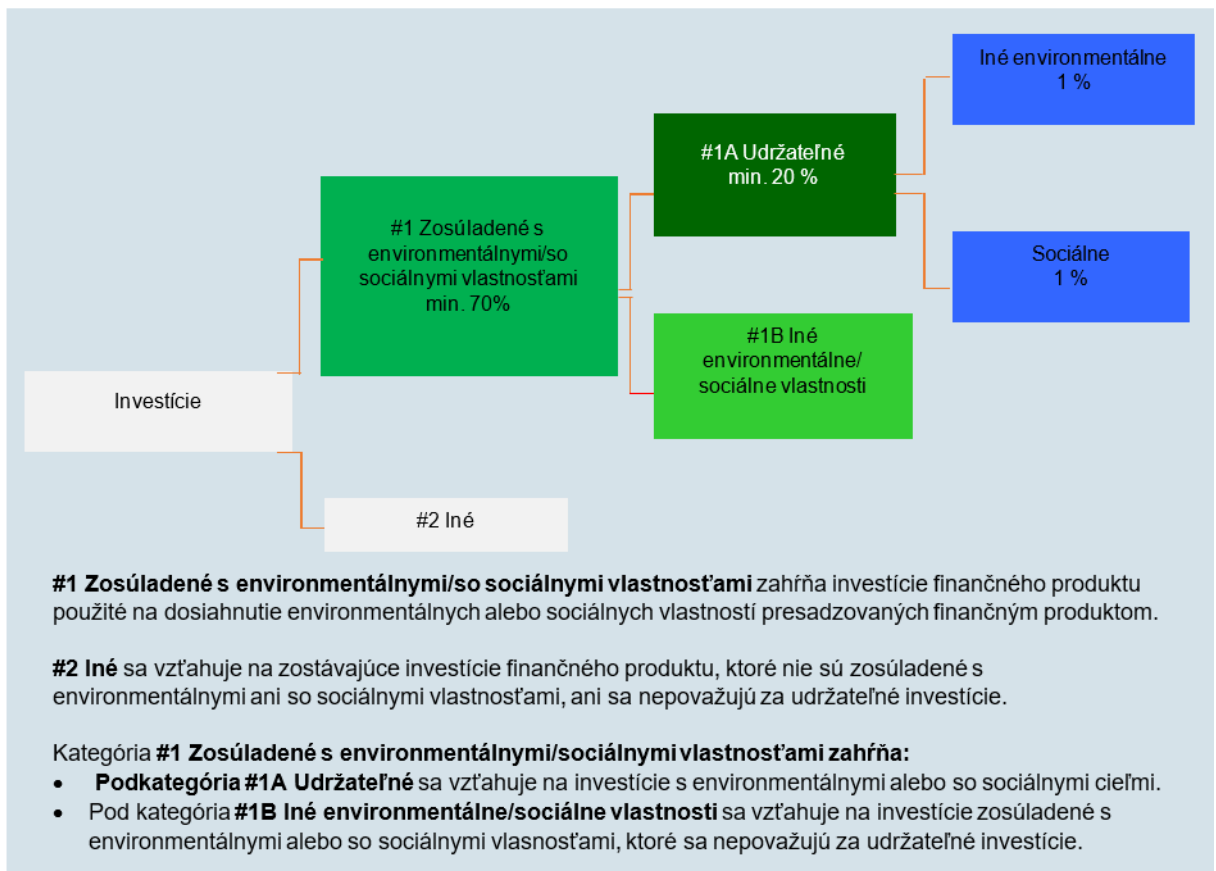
Iné environmentálne
1 %

#1A Udržateľné
min. 20 %

Sociálne
1 %

#1 Zosúladené s environmentálnymi/so sociálnymi vlastnosťami
min. 70%

#1B Iné environmentálne/ sociálne vlastnosti

Investície

#2 Iné

**#1 Zosúladené s environmentálnymi/so sociálnymi vlastnosťami** zahŕňa investície finančného produktu použité na dosiahnutie environmentálnych alebo sociálnych vlastností presadzovaných finančným produktom.

**#2 Iné** sa vzťahuje na zostávajúce investície finančného produktu, ktoré nie sú zosúladené s environmentálnymi ani so sociálnymi vlastnosťami, ani sa nepovažujú za udržateľné investície.

Kategória **#1 Zosúladené s environmentálnymi/sociálnymi vlastnosťami zahŕňa:**
- **Podkategória #1A Udržateľné** sa vzťahuje na investície s environmentálnymi alebo so sociálnymi cieľmi.
- Pod kategória **#1B Iné environmentálne/sociálne vlastnosti** sa vzťahuje na investície zosúladené s environmentálnymi alebo so sociálnymi vlasnosťami, ktoré sa nepovažujú za udržateľné investície.